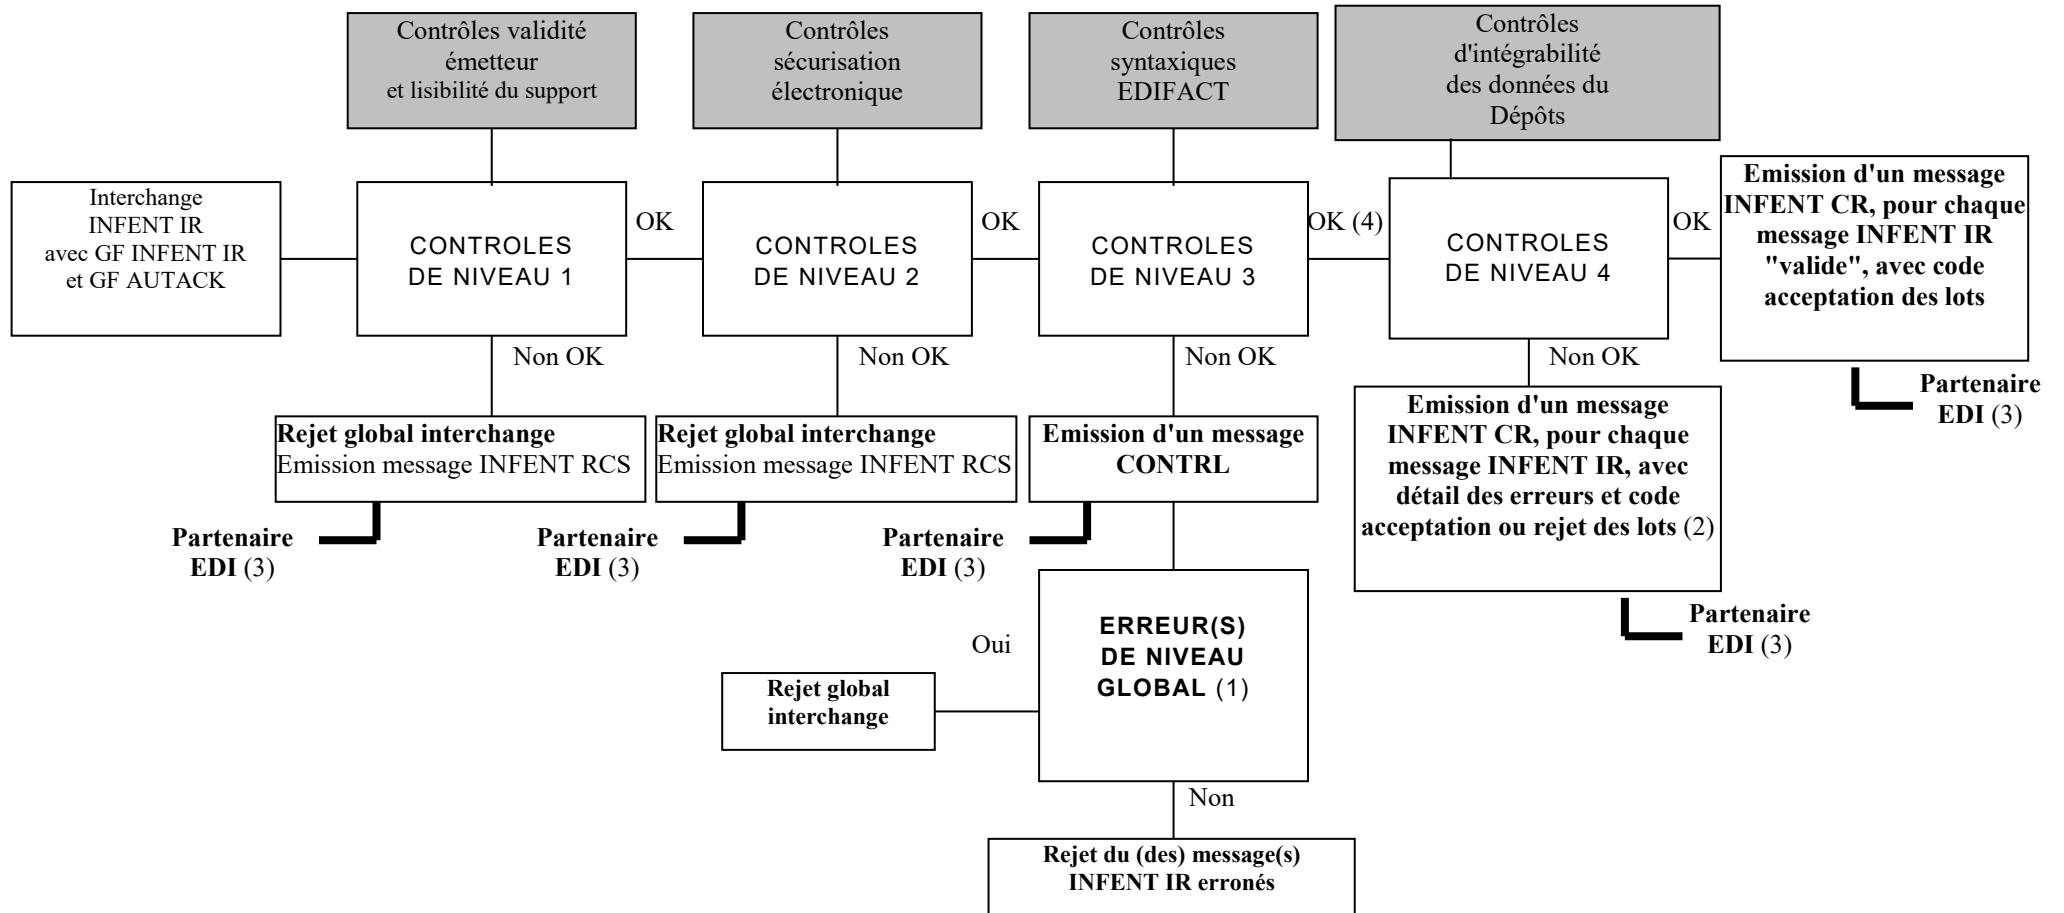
Contrôles validité émetteur et lisibilité du support

Contrôles sécurisation électronique

Contrôles syntaxiques EDIFACT

Contrôles d'intégrabilité des données du Dépôts

Interchange INFENT IR avec GF INFENT IR et GF AUTACK

CONTROLES DE NIVEAU 1

OK

CONTROLES DE NIVEAU 2

OK

CONTROLES DE NIVEAU 3

OK (4)

CONTROLES DE NIVEAU 4

OK

Emission d'un message INFENT CR, pour chaque message INFENT IR "valide", avec code acceptation des lots

Partenaire EDI (3)

Non OK

Rejet global interchange
Emission message INFENT RCS

Partenaire EDI (3)

Non OK

Rejet global interchange
Emission message INFENT RCS

Partenaire EDI (3)

Non OK

Emission d'un message CONTRL

Partenaire EDI (3)

Non OK

Emission d'un message INFENT CR, pour chaque message INFENT IR, avec détail des erreurs et code acceptation ou rejet des lots (2)

Partenaire EDI (3)

Oui

ERREUR(S) DE NIVEAU GLOBAL (1)

Rejet global interchange

Non

Rejet du (des) message(s) INFENT IR erronés